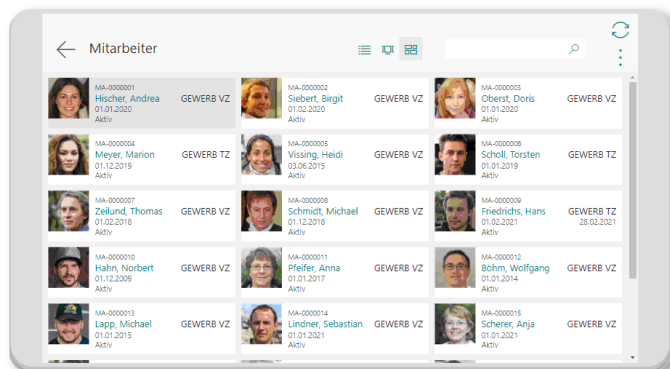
Mitarbeiter

MA-0000001
Hischer, Andrea
01.01.2020
Aktiv
GEWERB VZ

MA-0000002
Siebert, Birgit
01.02.2020
Aktiv
GEWERB VZ

MA-0000003
Oberst, Doris
01.01.2020
Aktiv
GEWERB VZ

MA-0000004
Meyer, Marion
01.12.2019
Aktiv
GEWERB TZ

MA-0000005
Vissing, Heidi
23.06.2015
Aktiv
GEWERB VZ

MA-0000006
Scholl, Torsten
01.01.2019
Aktiv
GEWERB VZ

MA-0000007
Zeilund, Thomas
01.02.2018
Aktiv
GEWERB VZ

MA-0000008
Schmidt, Michael
01.12.2016
Aktiv
GEWERB VZ

MA-0000009
Friedrichs, Hans
01.02.2021
Aktiv
GEWERB TZ
28.02.2021

MA-0000010
Hahn, Norbert
01.12.2009
Aktiv
GEWERB VZ

MA-0000011
Pfeifer, Anna
01.01.2017
Aktiv
GEWERB VZ

MA-0000012
Böhm, Wolfgang
01.01.2014
Aktiv
GEWERB VZ

MA-0000013
Lapp, Michael
01.01.2015
Aktiv
GEWERB VZ

MA-0000014
Lindner, Sebastian
01.01.2021
Aktiv
GEWERB VZ

MA-0000015
Scherer, Anja
01.01.2021
Aktiv
GEWERB VZ